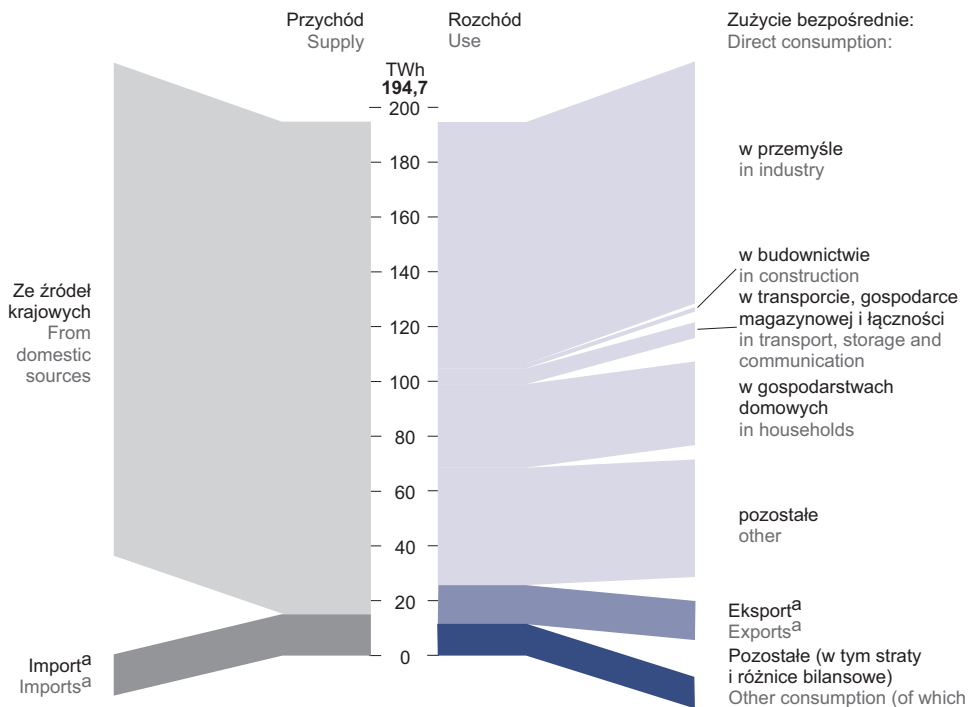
Przychód
Supply

Rozchód
Use

Zużycie bezpośrednie:
Direct consumption:

TWh
194,7

200
180
160
140
120
100
80
60
40
20
0

Ze źródeł krajowych
From domestic sources

Import$^{a}$
Imports$^{a}$

w przemyśle
in industry

w budownictwie
in construction

w transporcie, gospodarce magazynowej i łączności
in transport, storage and communication

w gospodarstwach domowych
in households

pozostałe
other

Eksport$^{a}$
Exports$^{a}$

Pozostałe (w tym straty i różnice bilansowe)
Other consumption (of which